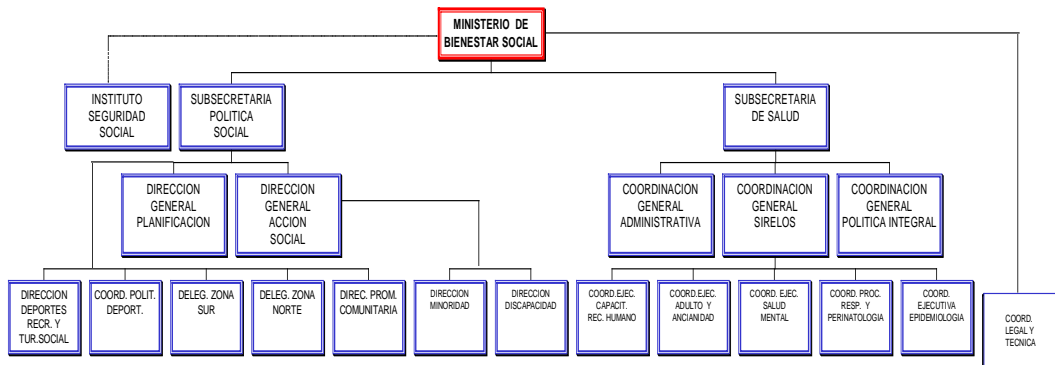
MINISTERIO DE BIENESTAR SOCIAL

INSTITUTO SEGURIDAD SOCIAL

SUBSECRETARIA POLITICA SOCIAL

SUBSECRETARIA DE SALUD

DIRECCION GENERAL PLANIFICACION

DIRECCION GENERAL ACCION SOCIAL

COORDINACION GENERAL ADMINISTRATIVA

COORDINACION GENERAL SIRELOS

COORDINACION GENERAL POLITICA INTEGRAL

DIRECCION DEPORTES RECR. Y TUR.SOCIAL

COORD. POLIT. DEPORT.

DELEG. ZONA SUR

DELEG. ZONA NORTE

DIREC. PROM. COMUNITARIA

DIRECCION MINORIDAD

DIRECCION DISCAPACIDAD

COORD.EJEC. CAPACIT. REC. HUMANO

COORD.EJEC. ADULTO Y ANCIANIDAD

COORD. EJEC. SALUD MENTAL

COORD. PROC. RESP. Y PERINATOLOGIA

COORD. EJECUTIVA EPIDEMIOLOGIA

COORD. LEGAL Y TECNICA